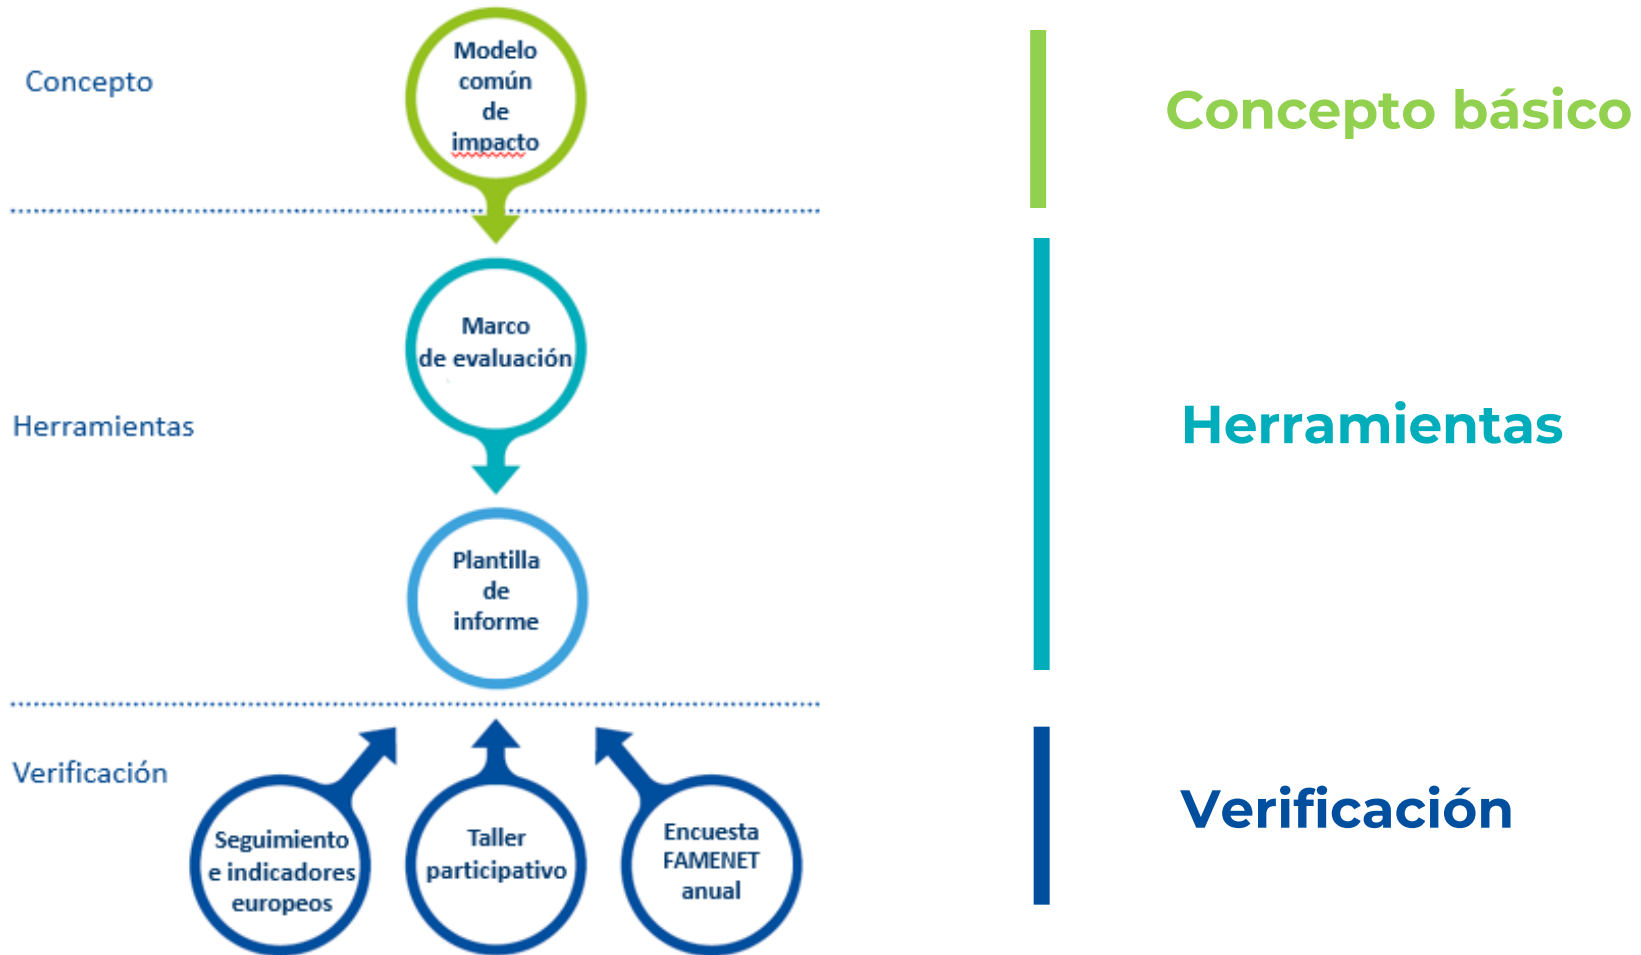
Concepto

Modelo común de impacto

Concepto básico

Herramientas

Marco de evaluación

Plantilla de informe

Herramientas

Verificación

Seguimiento e indicadores europeos

Taller participativo

Encuesta FAMENET anual

Verificación